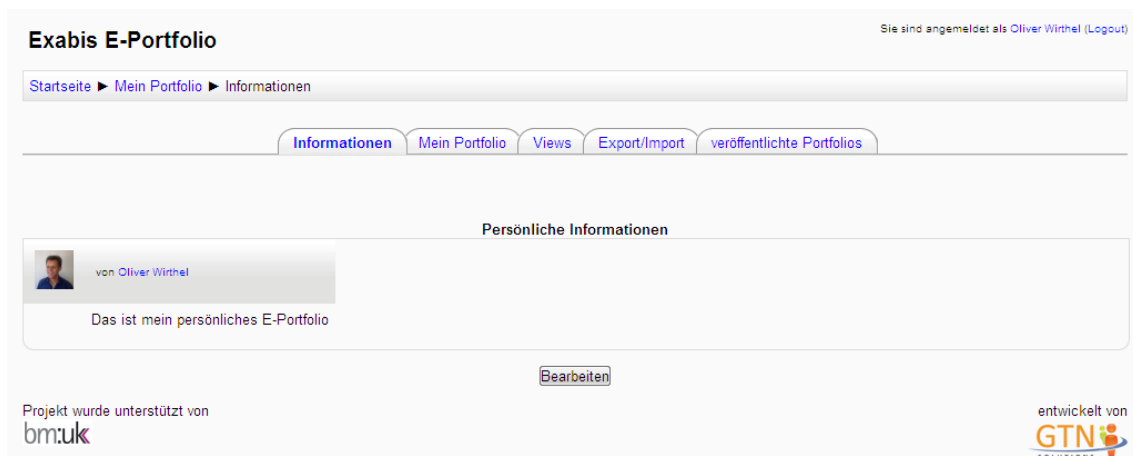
Exabis E-Portfolio

Sie sind angemeldet als Oliver Wirthel (Logout)

Startseite ► Mein Portfolio ► Informationen

Informationen | Mein Portfolio | Views | Export/Import | veröffentlichte Portfolios

Persönliche Informationen

von Oliver Wirthel

Das ist mein persönliches E-Portfolio

Bearbeiten

Projekt wurde unterstützt von

bm:uk

entwickelt von

GTN